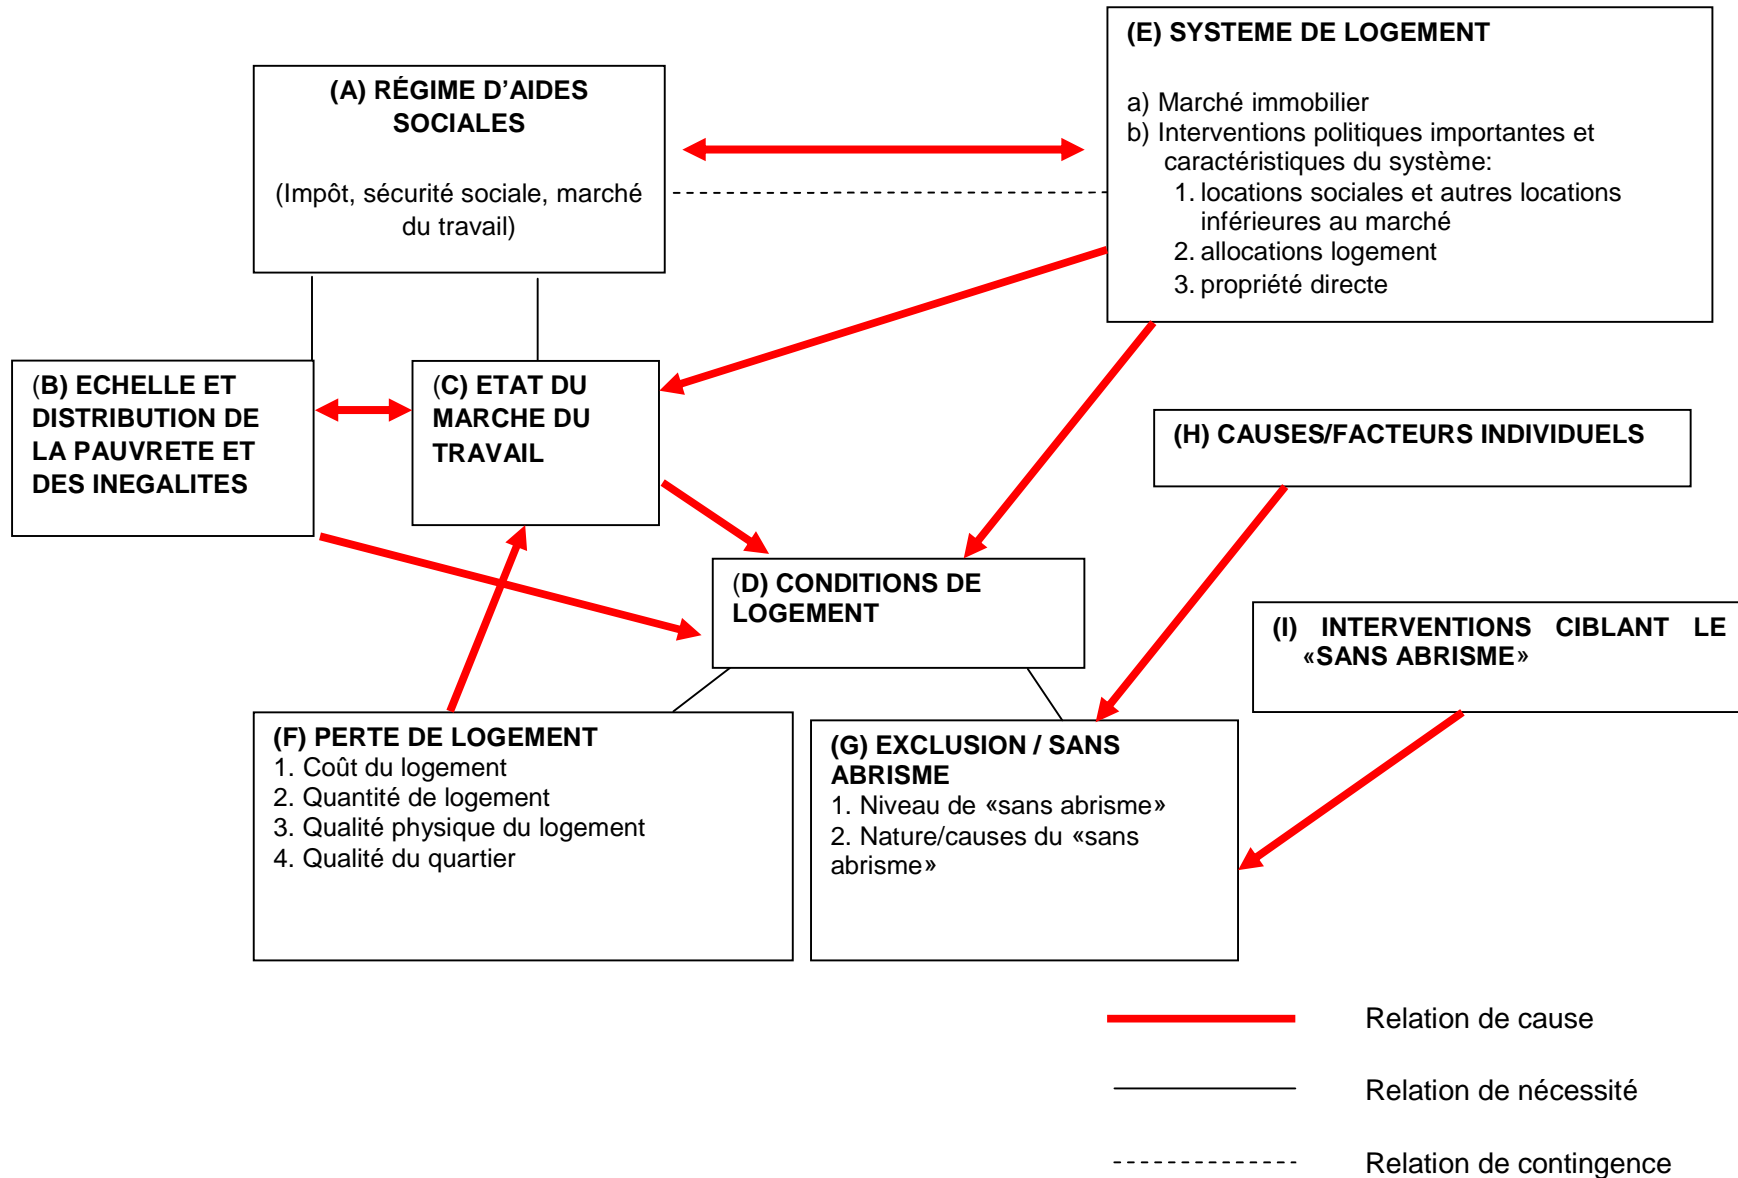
(A) RÉGIME D'AIDES SOCIALES

(Impôt, sécurité sociale, marché du travail)

(E) SYSTEME DE LOGEMENT

a) Marché immobilier
b) Interventions politiques importantes et caractéristiques du système:
1. locations sociales et autres locations inférieures au marché
2. allocations logement
3. propriété directe

(B) ECHELLE ET DISTRIBUTION DE LA PAUVRETE ET DES INEGALITES

(C) ETAT DU MARCHE DU TRAVAIL

(H) CAUSES/FACTEURS INDIVIDUELS

(D) CONDITIONS DE LOGEMENT

(I) INTERVENTIONS CIBLANT LE «SANS ABRISME»

(F) PERTE DE LOGEMENT
1. Coût du logement
2. Quantité de logement
3. Qualité physique du logement
4. Qualité du quartier

(G) EXCLUSION / SANS ABRISME
1. Niveau de «sans abrisme»
2. Nature/causes du «sans abrisme»

Relation de cause

Relation de nécessité

Relation de contingence